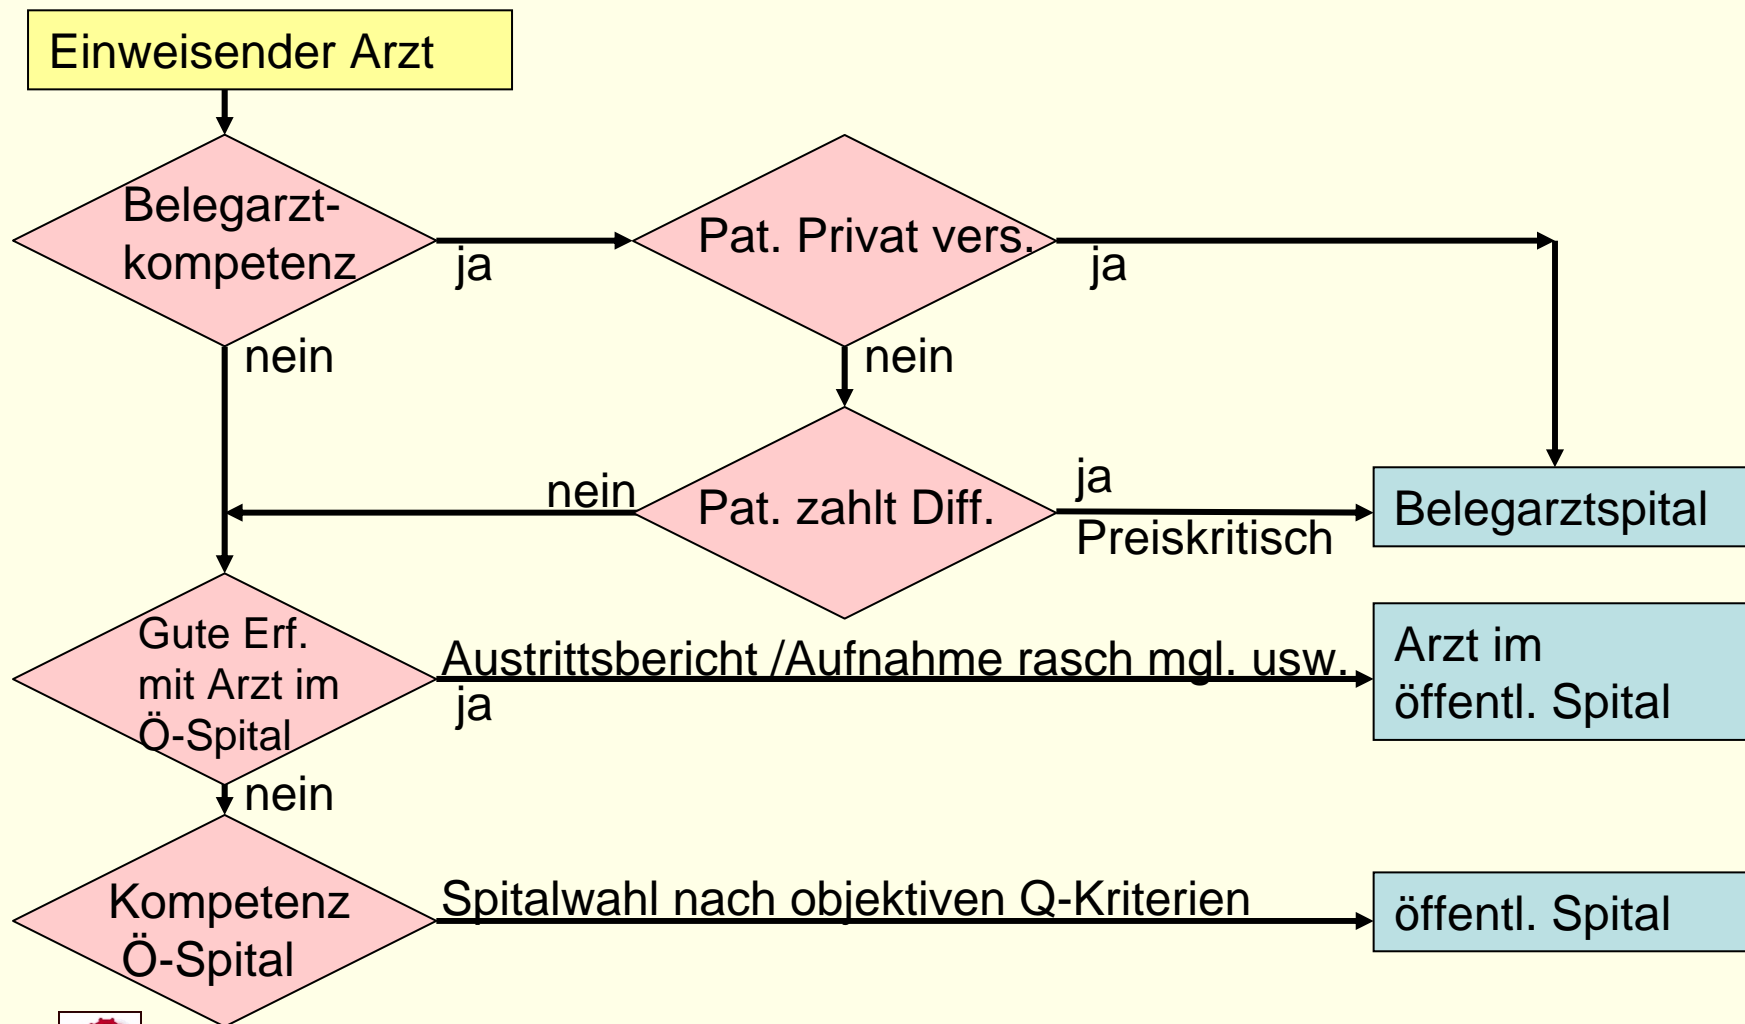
Einweisender Arzt

Belegarztkompetenz

ja

Pat. Privat vers.

ja

nein

nein

nein

Pat. zahlt Diff.

ja

Preiskritisch

Belegarztspital

Gute Erf. mit Arzt im Ö-Spital

Austrittsbericht /Aufnahme rasch mgl. usw.

ja

Arzt im öffentl. Spital

nein

Kompetenz Ö-Spital

Spitalwahl nach objektiven Q-Kriterien

öffentl. Spital